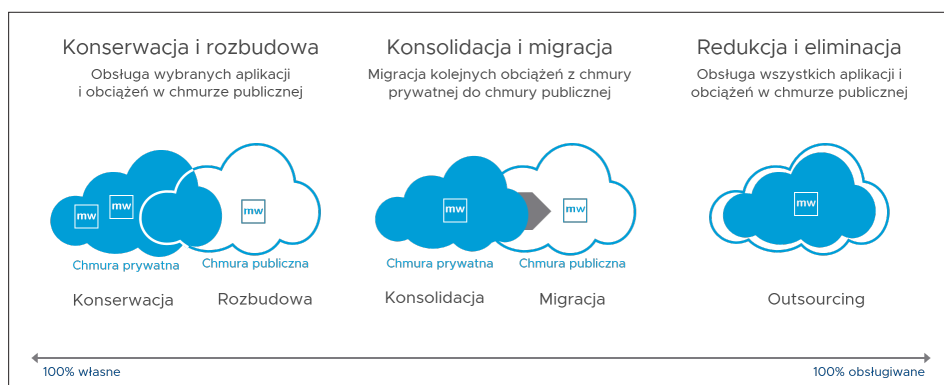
Konserwacja i rozbudowa
Obsługa wybranych aplikacji i obciążeń w chmurze publicznej

Konsolidacja i migracja
Migracja kolejnych obciążeń z chmury prywatnej do chmury publicznej

Redukcja i eliminacja
Obsługa wszystkich aplikacji i obciążeń w chmurze publicznej

mw
mw
mw
Chmura prywatna
Chmura publiczna

mw
mw
Chmura prywatna
Chmura publiczna

mw

Konserwacja
Rozbudowa
Konsolidacja
Migracja
Outsourcing

100% własne
100% obsługiwane